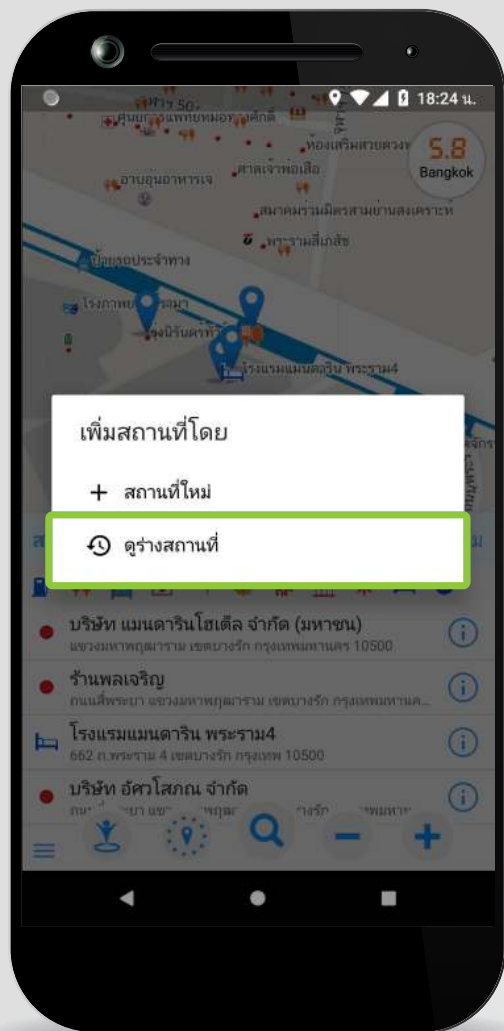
18:24 น.

5.8
Bangkok

ศาลเจ้าพ่อเสือ
อาบอุ่นอาหารเจ
สมาคมร่วมมิตรสามย่านสงเคราะห์
โรงแรมแมนดาริน พระราม4

เพิ่มสถานที่โดย
+ สถานที่ใหม่
ดูร่างสถานที่

บริษัท แมนดารินโฮเต็ล จำกัด (มหาชน)
แขวงมหาพฤฒาราม เขตบางรัก กรุงเทพมหานคร 10500
ร้านพลเจริญ
ถนนสี่พระยา แขวงมหาพฤฒาราม เขตบางรัก กรุงเทพมหานค...
โรงแรมแมนดาริน พระราม4
662 ถ.พระราม 4 เขตบางรัก กรุงเทพ 10500
บริษัท อัศวโสภณ จำกัด
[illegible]